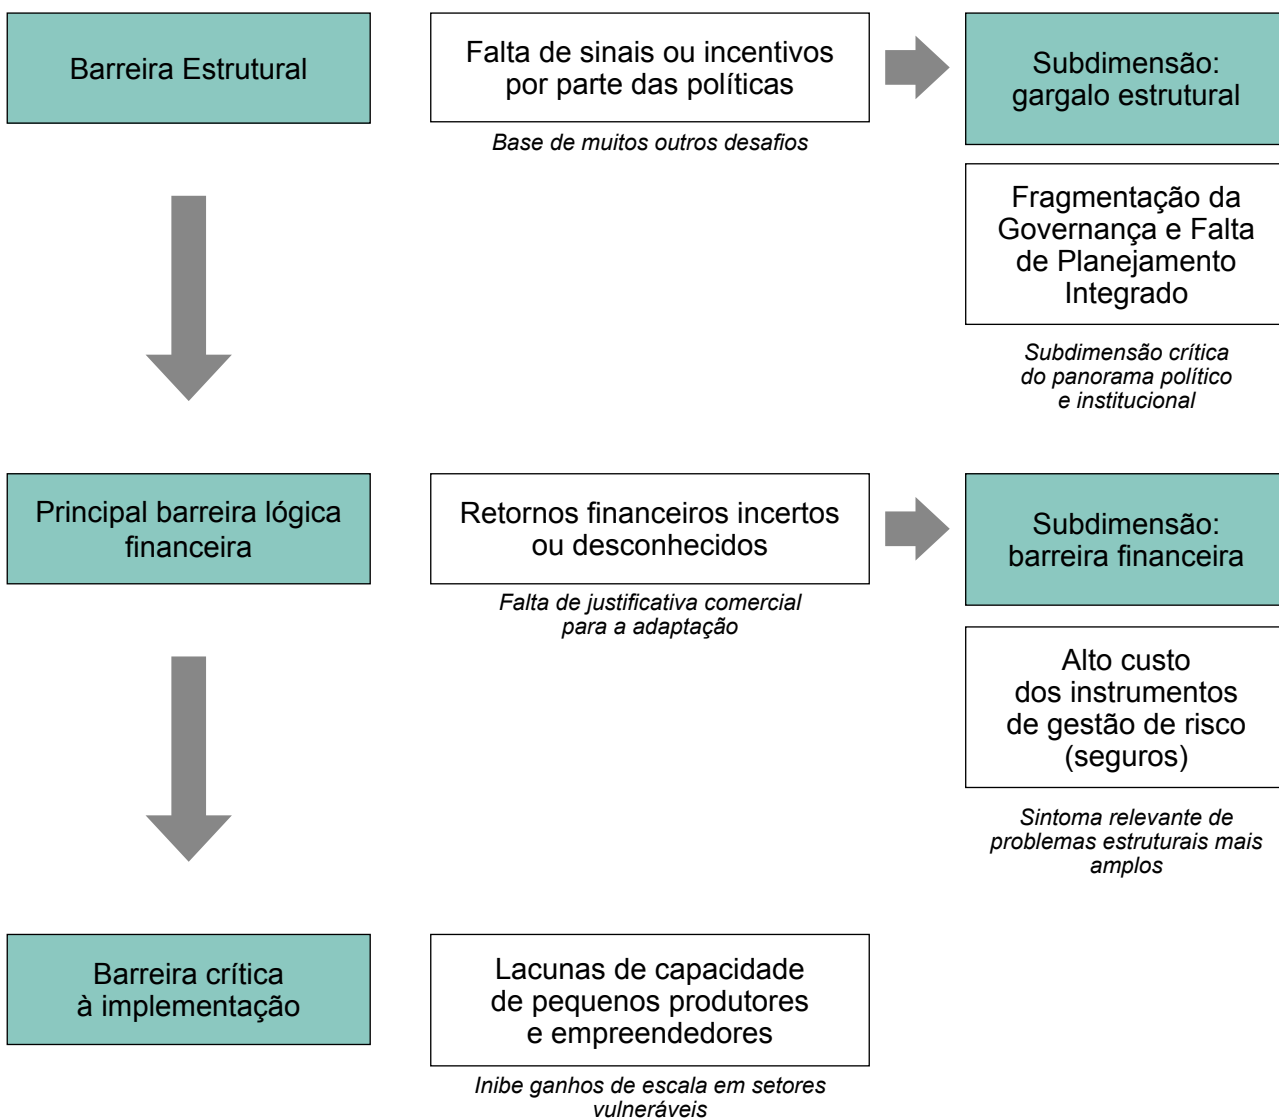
Barreira Estrutural

Falta de sinais ou incentivos por parte das políticas

Base de muitos outros desafios

Subdimensão: gargalo estrutural

Fragmentação da Governança e Falta de Planejamento Integrado

Subdimensão crítica do panorama político e institucional

Principal barreira lógica financeira

Retornos financeiros incertos ou desconhecidos

Falta de justificativa comercial para a adaptação

Subdimensão: barreira financeira

Alto custo dos instrumentos de gestão de risco (seguros)

Sintoma relevante de problemas estruturais mais amplos

Barreira crítica à implementação

Lacunas de capacidade de pequenos produtores e empreendedores

Inibe ganhos de escala em setores vulneráveis